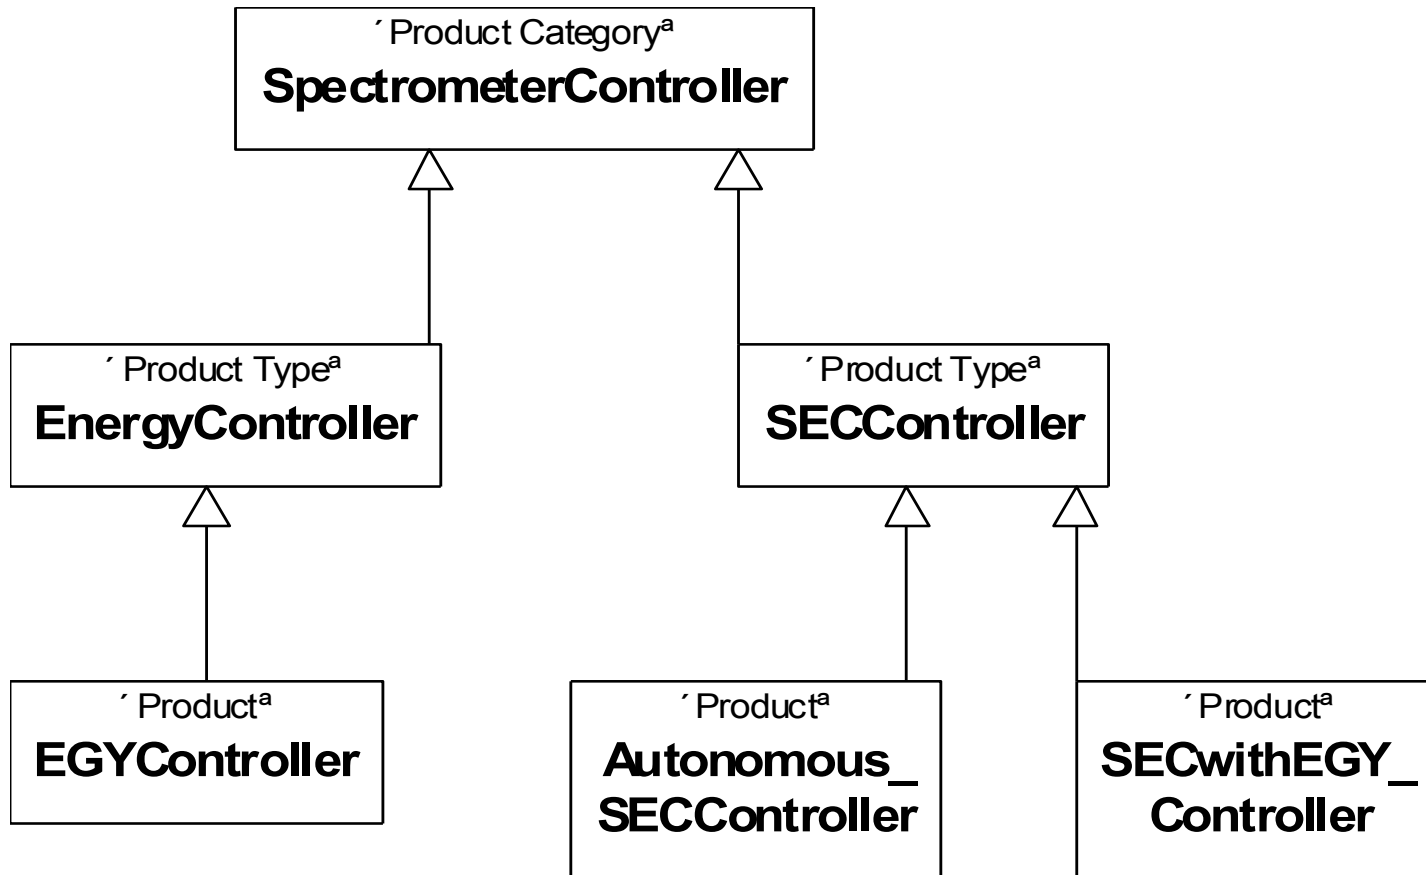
´Product Categoryª
SpectrometerController

´ Product Typeª
EnergyController

´Product Typeª
SECController

´ Productª
EGYController

´Productª
Autonomous_
SECController

´Productª
SECwithEGY_
Controller